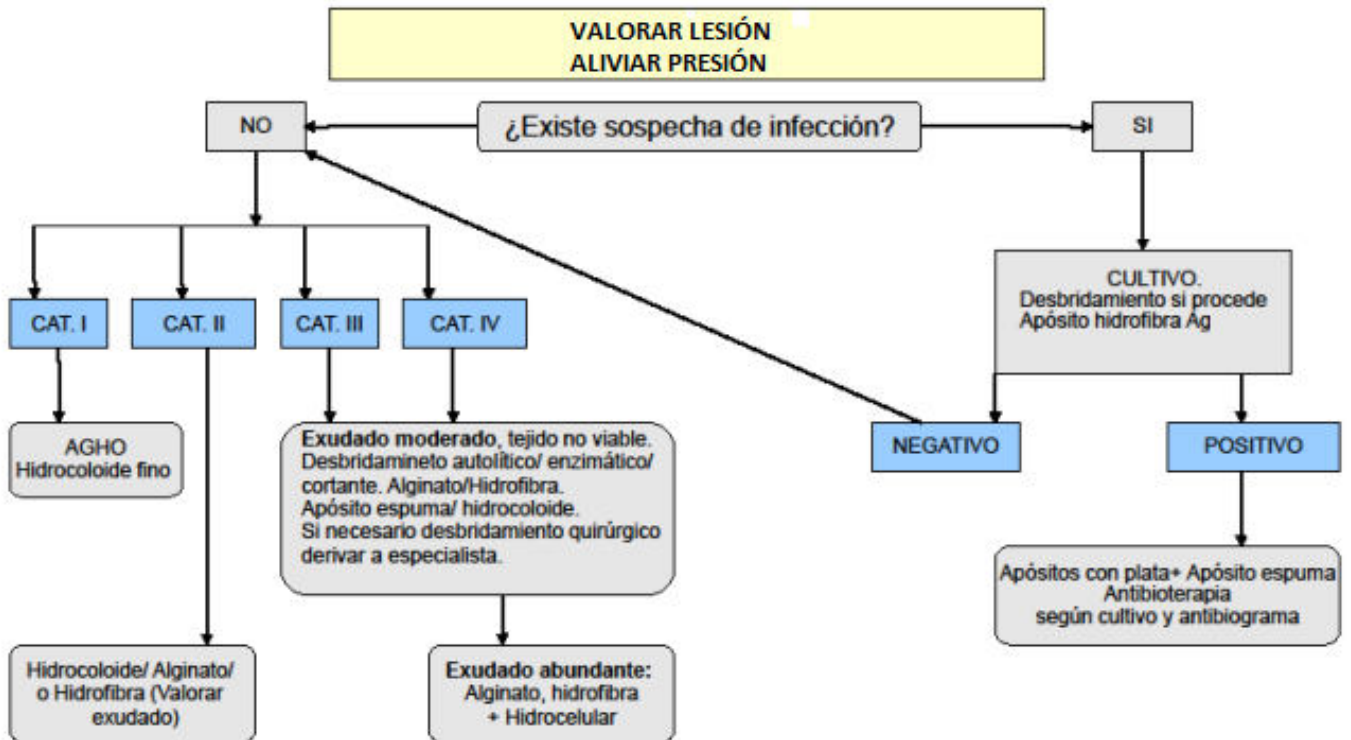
VALORAR LESIÓN
ALIVIAR PRESIÓN

NO

¿Existe sospecha de infección?

SI

CAT. I

CAT. II

CAT. III

CAT. IV

CULTIVO.
Desbridamiento si procede
Apósito hidrofibra Ag

AGHO
Hidrocoloide fino

Exudado moderado, tejido no viable. Desbridamineto autolítico/ enzimático/ cortante. Alginato/Hidrofibra. Apósito espuma/ hidrocoloide. Si necesario desbridamiento quirúrgico derivar a especialista.

NEGATIVO

POSITIVO

Apósitos con plata+ Apósito espuma
Antibioterapia
según cultivo y antibiograma

Hidrocoloide/ Alginato/ o Hidrofibra (Valorar exudado)

Exudado abundante:
Alginato, hidrofibra
+ Hidrocelular